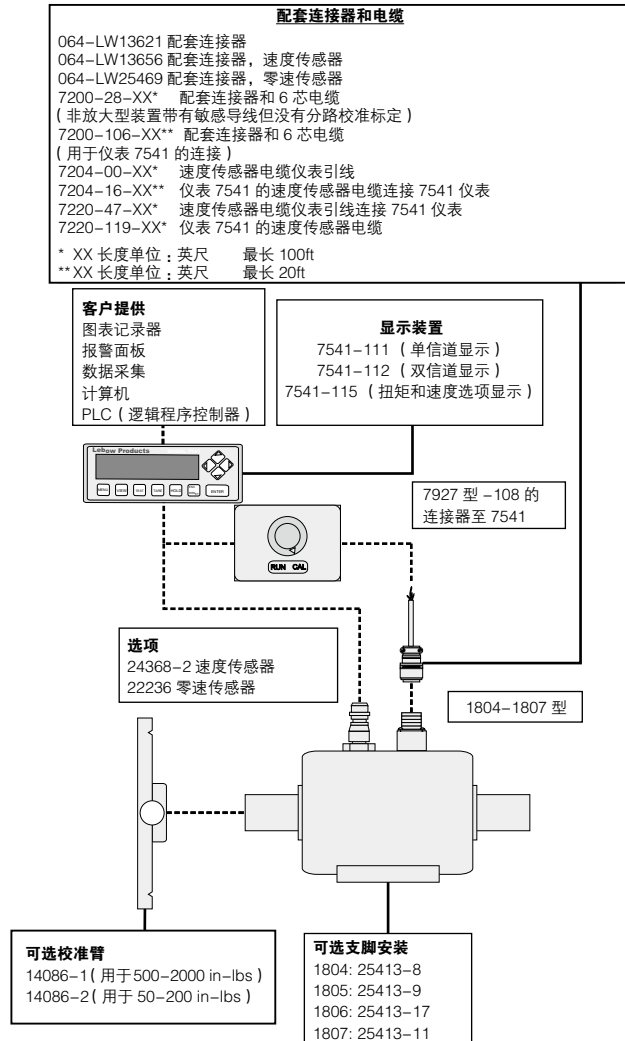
配套连接器和电缆

064–LW13621 配套连接器
064–LW13656 配套连接器，速度传感器
064–LW25469 配套连接器，零速传感器
7200–28–XX* 配套连接器和 6 芯电缆
（非放大型装置带有敏感导线但没有分路校准标定）
7200–106–XX** 配套连接器和 6 芯电缆
（用于仪表 7541 的连接）
7204–00–XX* 速度传感器电缆仪表引线
7204–16–XX** 仪表 7541 的速度传感器电缆连接 7541 仪表
7220–47–XX* 速度传感器电缆仪表引线连接 7541 仪表
7220–119–XX* 仪表 7541 的速度传感器电缆

* XX 长度单位：英尺 最长 100ft
** XX 长度单位：英尺 最长 20ft

客户提供
图表记录器
报警面板
数据采集
计算机
PLC（逻辑程序控制器）

显示装置
7541–111（单信道显示）
7541–112（双信道显示）
7541–115（扭矩和速度选项显示）

Lebow Products

MENU CHECK SELECT CLEAR HOLD ENTER

7927 型 –108 的连接器至 7541

RUN CAL

选项
24368–2 速度传感器
22236 零速传感器

1804–1807 型

可选校准臂
14086–1（用于 500–2000 in–lbs）
14086–2（用于 50–200 in–lbs）

可选支脚安装
1804: 25413–8
1805: 25413–9
1806: 25413–17
1807: 25413–11